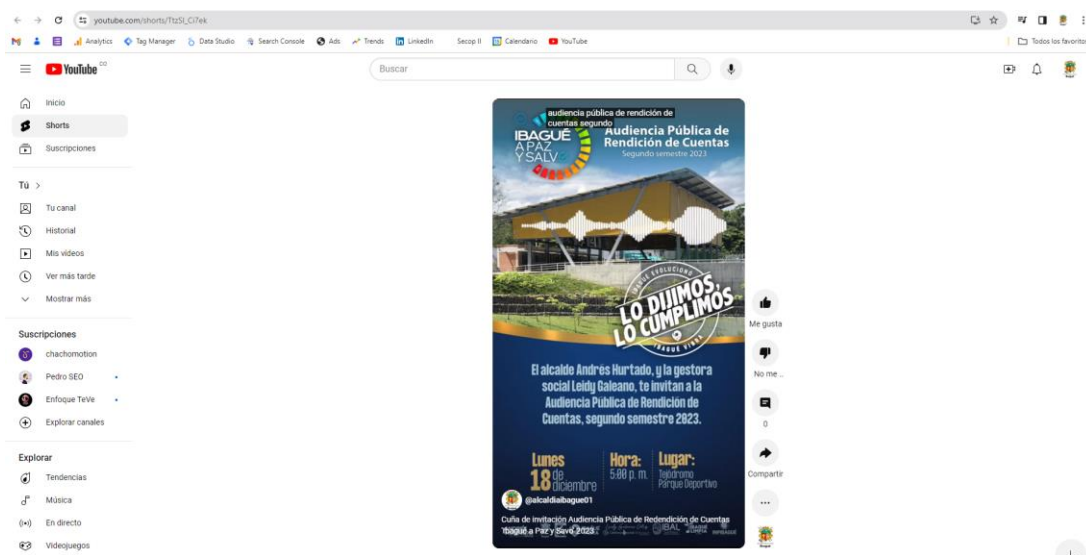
youtube.com/shorts/TtzSl_CiTek

Analytics Tag Manager Data Studio Search Console Ads Trends LinkedIn Secop II Calendario YouTube

Todos los favoritos

YouTube CO

Buscar

Inicio
Shorts
Suscripciones

Tú >
Tu canal
Historial
Mis videos
Ver más tarde
Mostrar más

Suscripciones
chachomotion
Pedro SEO
Enfoque TeVe
Explorar canales

Explorar
Tendencias
Música
En directo
Videojuegos

audiencia pública de rendición de cuentas segundo

IBAGUÉ A PAZ Y SALVO

Audiencia Pública de Rendición de Cuentas
Segundo semestre 2023

IBAGUÉ EVOLUCIONÓ
LO DIJIMOS, LO CUMPLIMOS
IBAGUÉ VIBRA

El alcalde Andrés Hurtado, y la gestora social Leidy Galeano, te invitan a la Audiencia Pública de Rendición de Cuentas, segundo semestre 2023.

Lunes 18 de diciembre
Hora: 5:00 p. m.
Lugar: Tejodromo Parque Deportivo

@alcaldiaibague01

Cuña de invitación Audiencia Pública de Redendición de Cuentas "Ibagué a Paz y Salvo 2023"

Me gusta
No me ...
0
Compartir
...